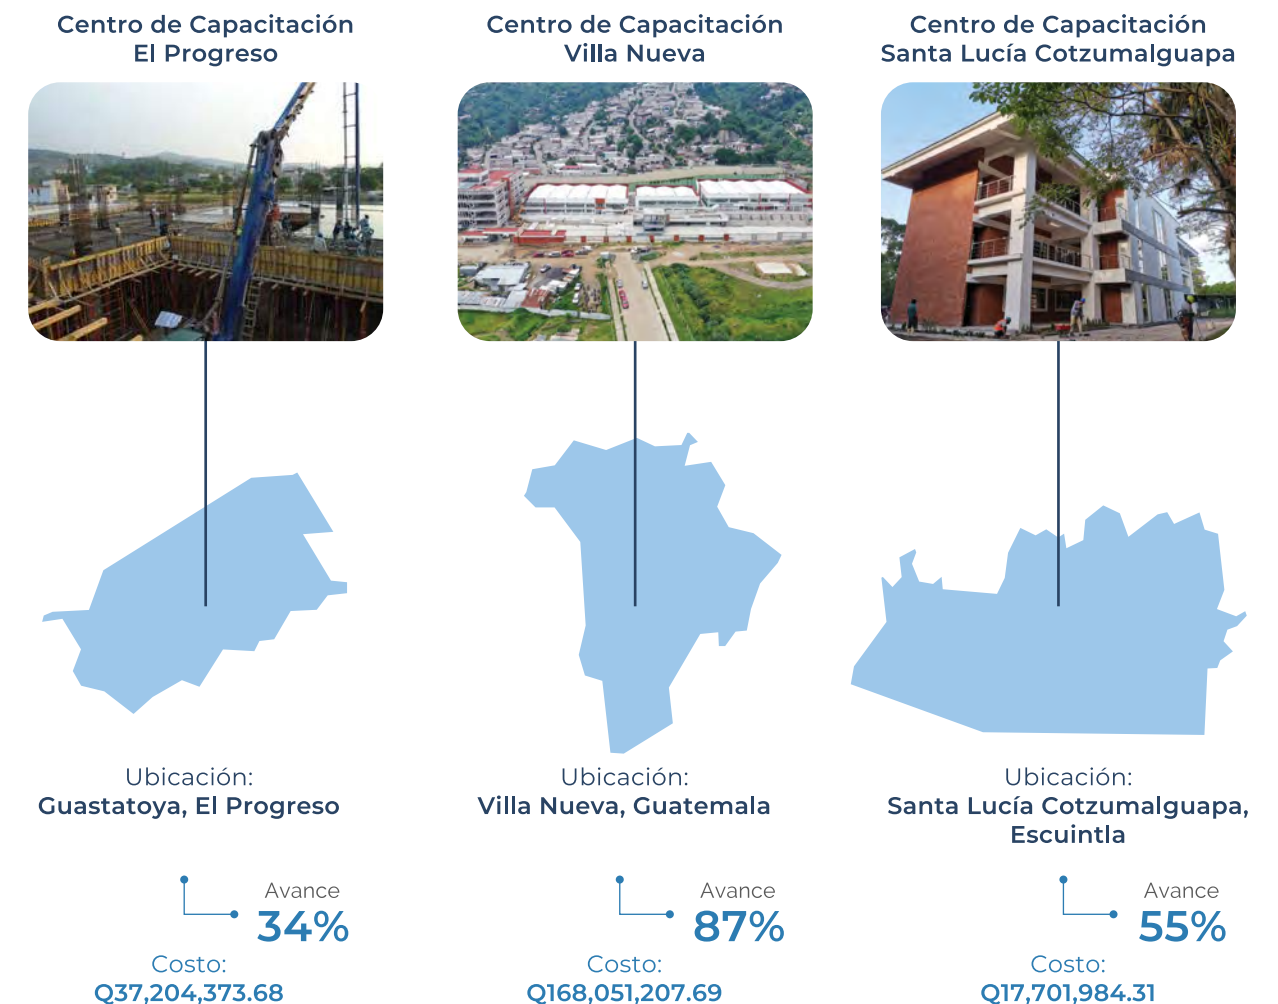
Centro de Capacitación El Progreso

Ubicación:
Guastatoya, El Progreso

Avance
34%

Costo:
Q37,204,373.68

Centro de Capacitación Villa Nueva

Ubicación:
Villa Nueva, Guatemala

Avance
87%

Costo:
Q168,051,207.69

Centro de Capacitación Santa Lucía Cotzumalguapa

Ubicación:
Santa Lucía Cotzumalguapa, Escuintla

Avance
55%

Costo:
Q17,701,984.31